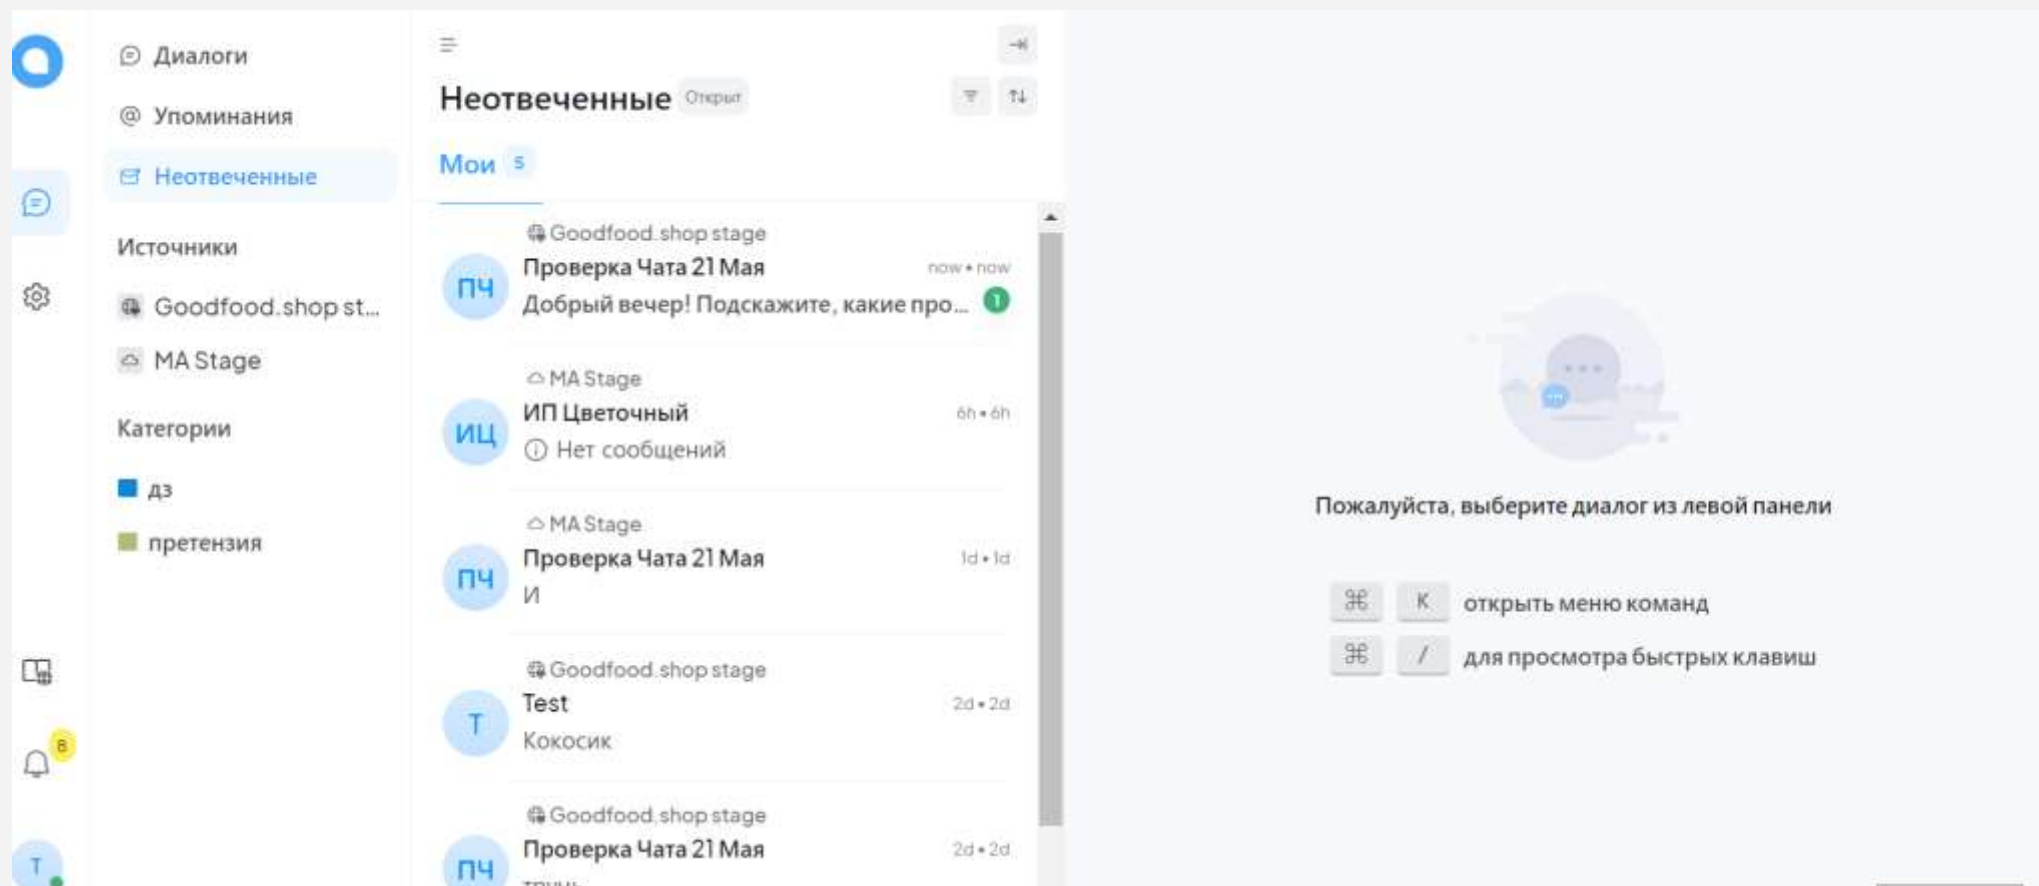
Диалоги
Упоминания
Неотвеченные

Источники
Goodfood.shop st...
MA Stage

Категории
дз
претензия

8
T

Неотвеченные Открыт

Мои 5

Goodfood.shop stage
ПЧ
Проверка Чата 21 Мая
now • now
Добрый вечер! Подскажите, какие про...
1

MA Stage
ИЦ
ИП Цветочный
6h • 6h
Нет сообщений

MA Stage
ПЧ
Проверка Чата 21 Мая
1d • 1d
И

Goodfood.shop stage
T
Test
2d • 2d
Кокосик

Goodfood.shop stage
ПЧ
Проверка Чата 21 Мая
2d • 2d
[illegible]

Пожалуйста, выберите диалог из левой панели

⌘ K открыть меню команд
⌘ / для просмотра быстрых клавиш